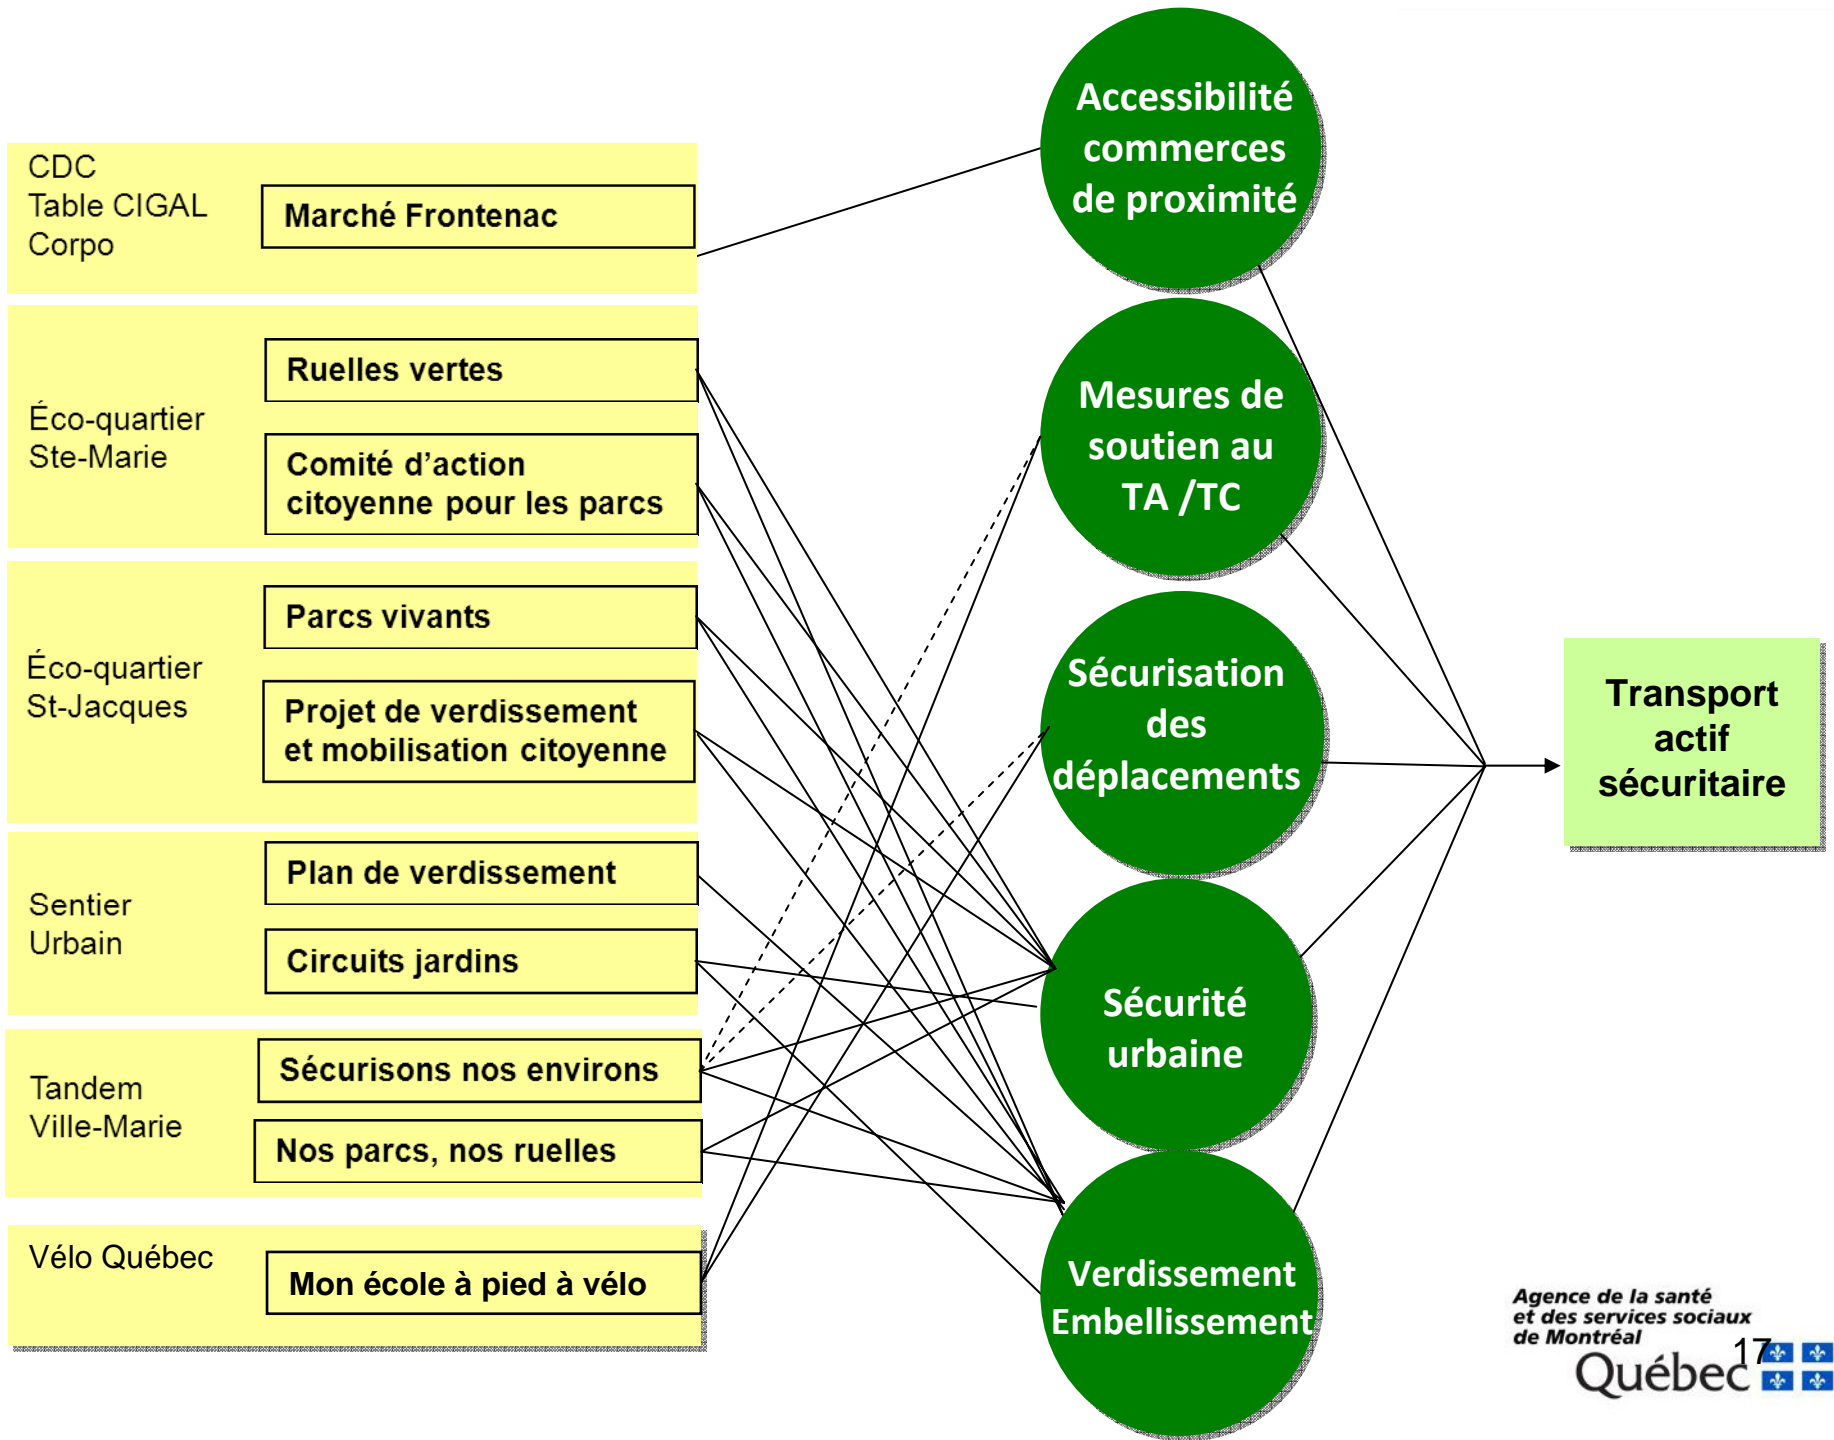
CDC
Table CIGAL
Corpo

Marché Frontenac

Éco-quartier
Ste-Marie

Ruelles vertes

Comité d'action citoyenne pour les parcs

Éco-quartier
St-Jacques

Parcs vivants

Projet de verdissement et mobilisation citoyenne

Sentier
Urbain

Plan de verdissement

Circuits jardins

Tandem
Ville-Marie

Sécurisons nos environs

Nos parcs, nos ruelles

Vélo Québec

Mon école à pied à vélo

Accessibilité commerces de proximité

Mesures de soutien au TA /TC

Sécurisation des déplacements

Sécurité urbaine

Verdissement Embellissement

Transport actif sécuritaire

Agence de la santé et des services sociaux de Montréal
Québec

17